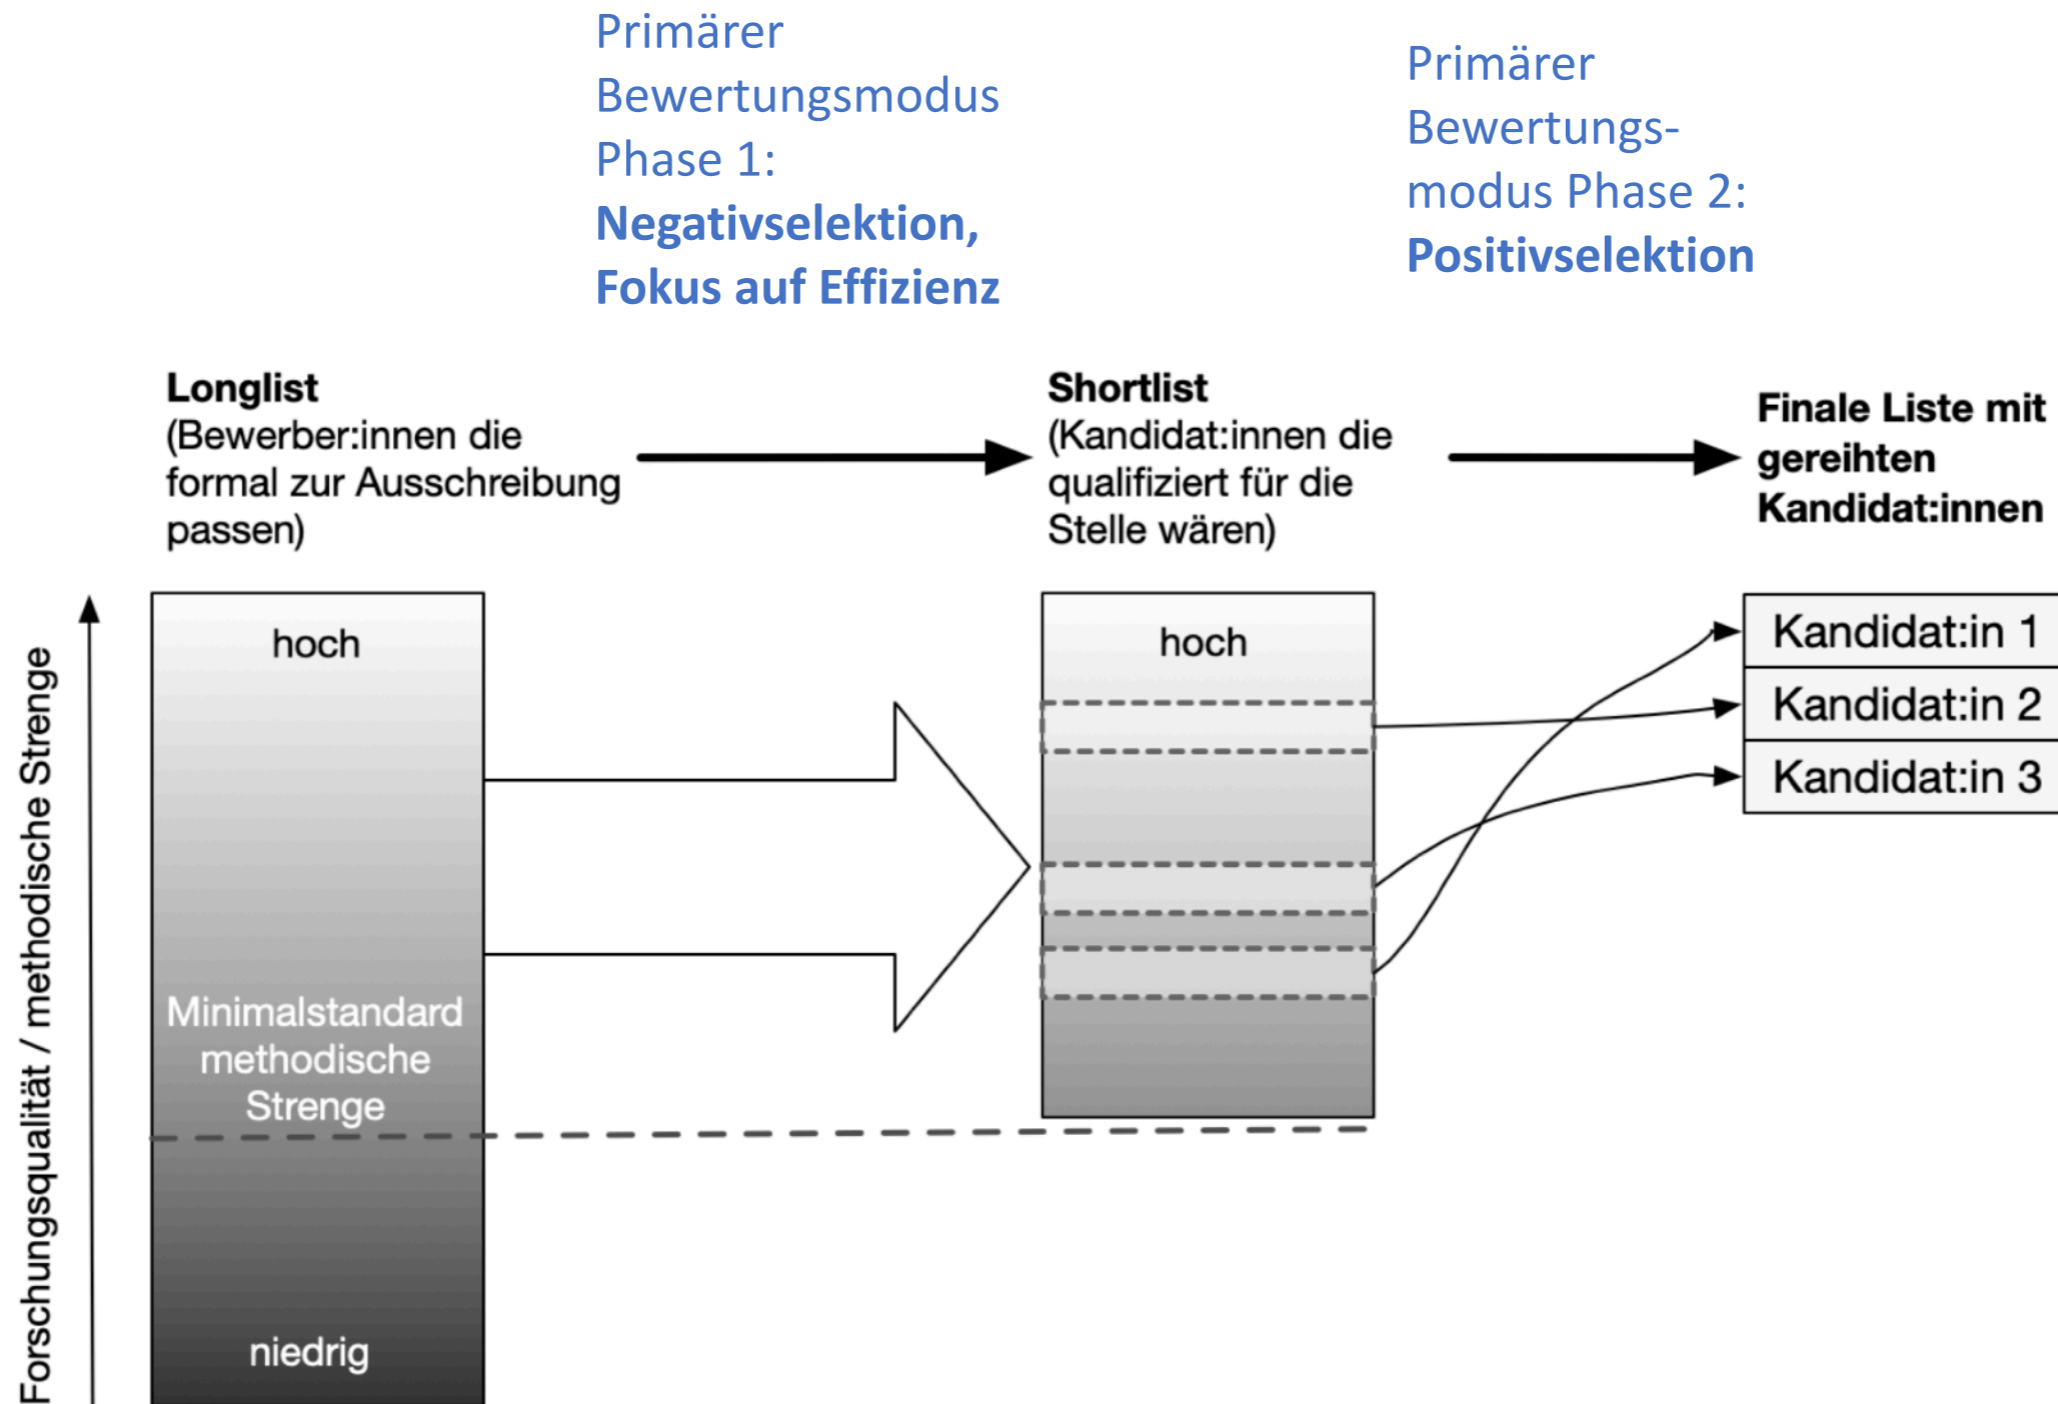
Primärer Bewertungsmodus Phase 1: **Negativselektion, Fokus auf Effizienz**

Primärer Bewertungsmodus Phase 2: **Positivselektion**

**Longlist**
(Bewerber:innen die formal zur Ausschreibung passen)

**Shortlist**
(Kandidat:innen die qualifiziert für die Stelle wären)

**Finale Liste mit gereihten Kandidat:innen**

Forschungsqualität / methodische Strenge

hoch

Minimalstandard methodische Strenge

niedrig

hoch

Kandidat:in 1
Kandidat:in 2
Kandidat:in 3